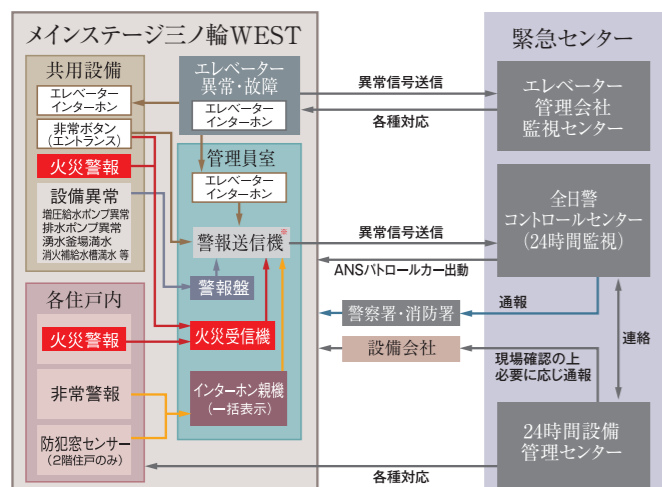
メインステージ三ノ輪WEST

共用設備

エレベーターインターホン

非常ボタン（エントランス）

火災警報

設備異常
増圧給水ポンプ異常
排水ポンプ異常
湧水釜場満水
消火補給水槽満水 等

エレベーター異常・故障

エレベーターインターホン

管理員室

エレベーターインターホン

警報送信機※

警報盤

火災受信機

インターホン親機（一括表示）

各住戸内

火災警報

非常警報

防犯窓センサー（2階住戸のみ）

緊急センター

異常信号送信

各種対応

エレベーター管理会社監視センター

異常信号送信

ANSパトロールカー出動

全日警コントロールセンター（24時間監視）

通報

警察署・消防署

設備会社

連絡

現場確認の上必要に応じ通報

24時間設備管理センター

各種対応